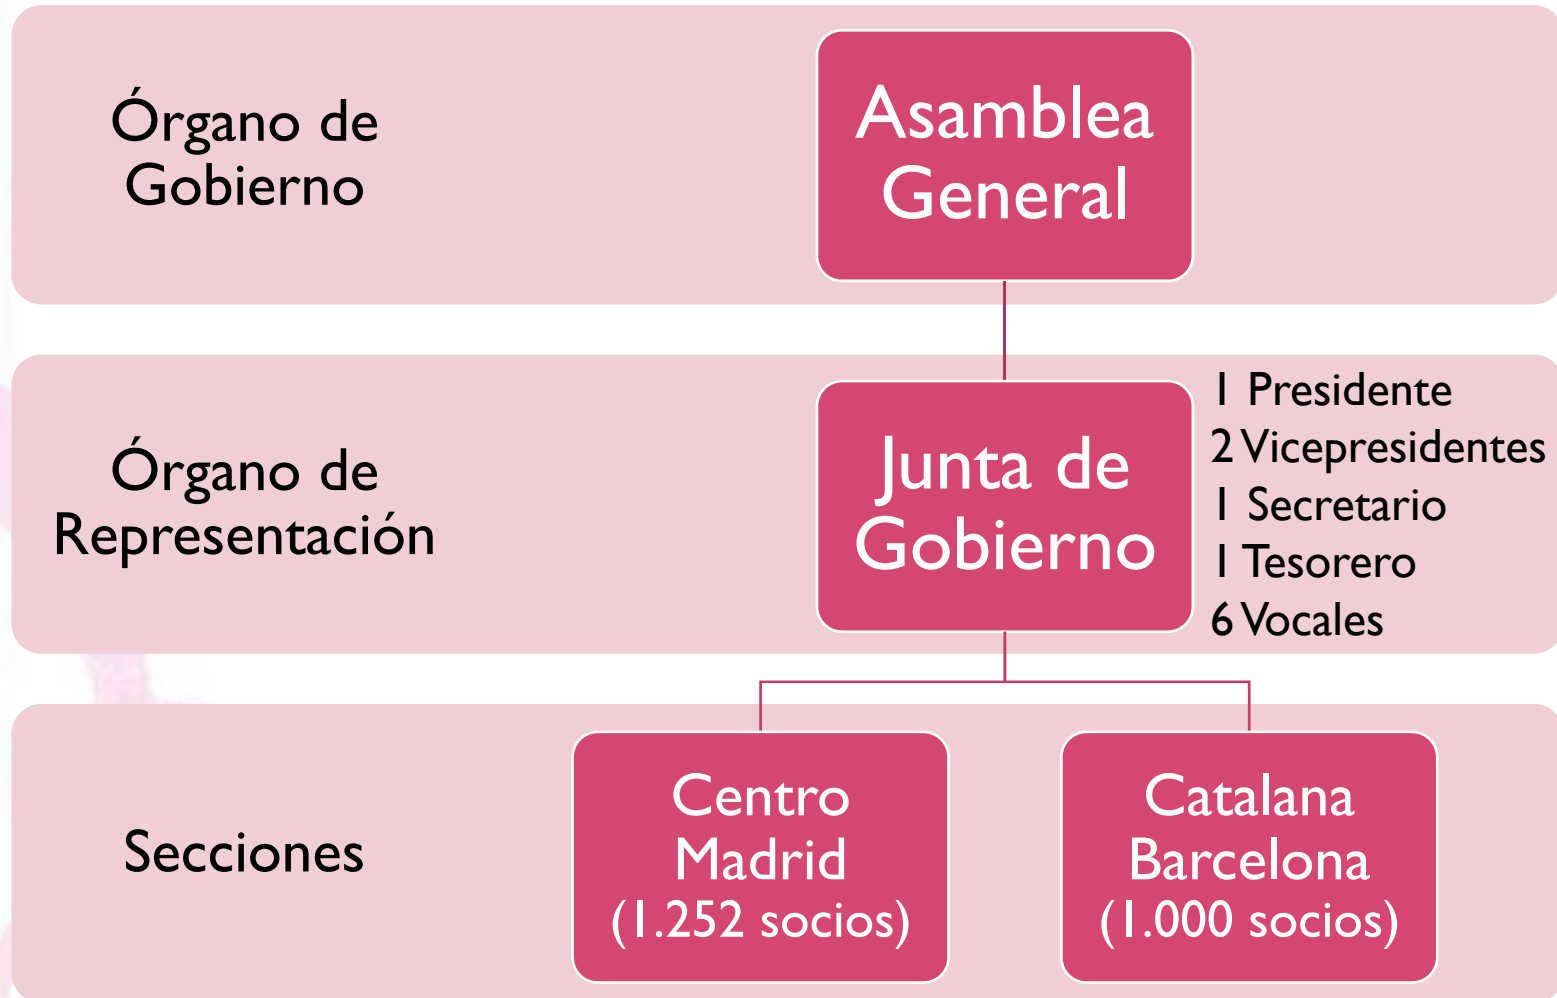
Órgano de Gobierno

Asamblea General

Órgano de Representación

Junta de Gobierno

1 Presidente
2 Vicepresidentes
1 Secretario
1 Tesorero
6 Vocales

Secciones

Centro Madrid (1.252 socios)

Catalana Barcelona (1.000 socios)